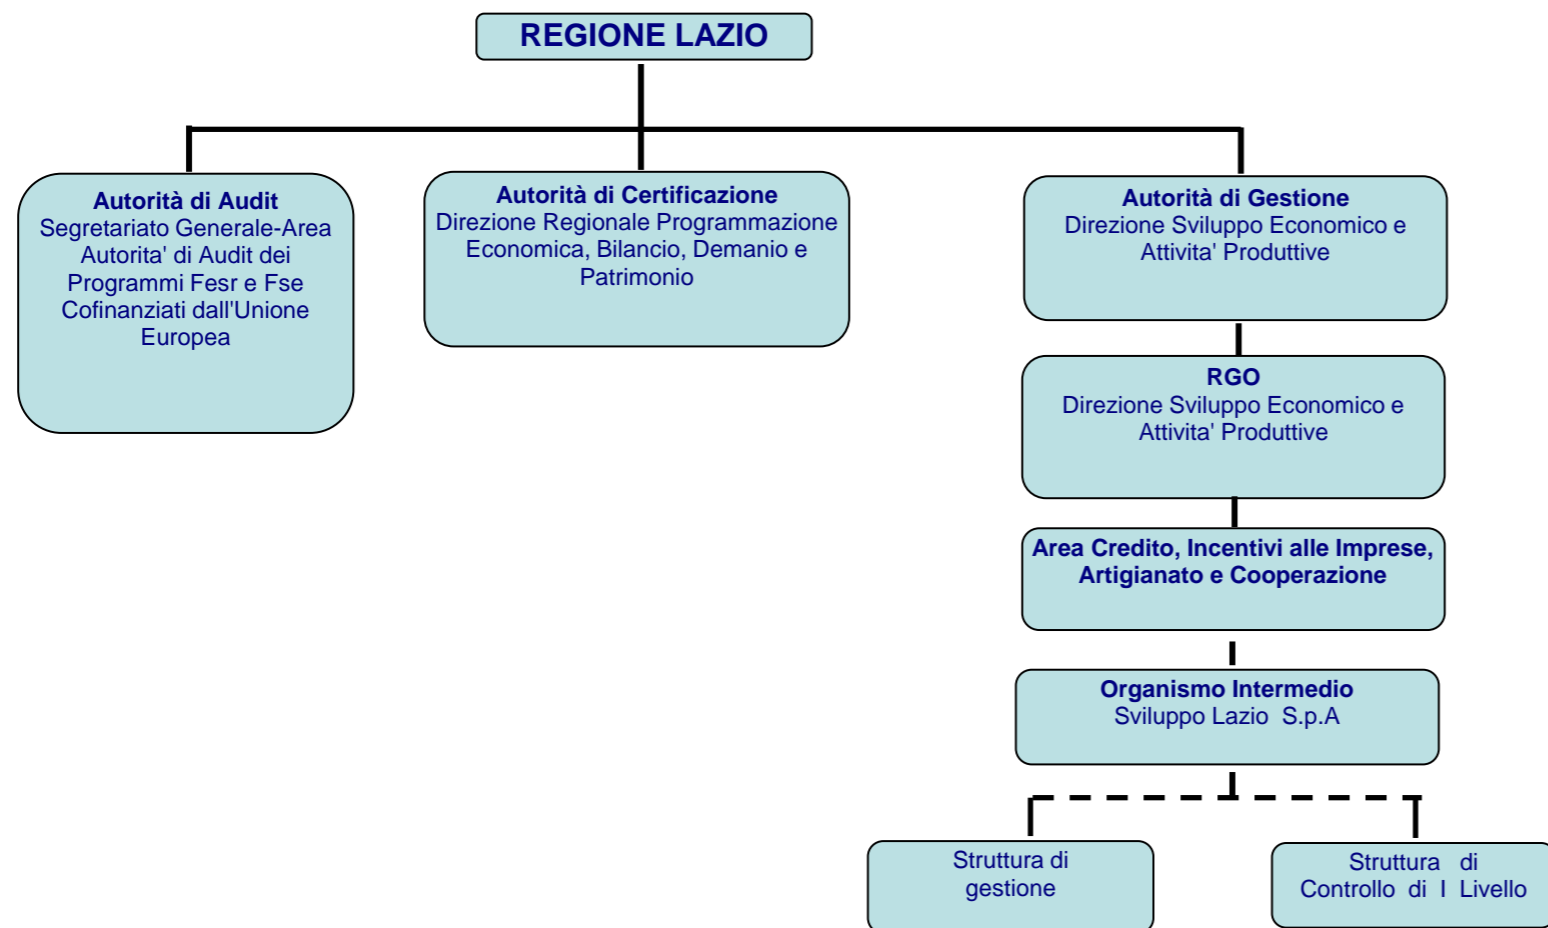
REGIONE LAZIO

Autorità di Audit
Segretariato Generale-Area Autorita' di Audit dei Programmi Fesr e Fse Cofinanziati dall'Unione Europea

Autorità di Certificazione
Direzione Regionale Programmazione Economica, Bilancio, Demanio e Patrimonio

Autorità di Gestione
Direzione Sviluppo Economico e Attivita' Produttive

RGO
Direzione Sviluppo Economico e Attivita' Produttive

Area Credito, Incentivi alle Imprese, Artigianato e Cooperazione

Organismo Intermedio
Sviluppo Lazio S.p.A

Struttura di gestione

Struttura di Controllo di I Livello